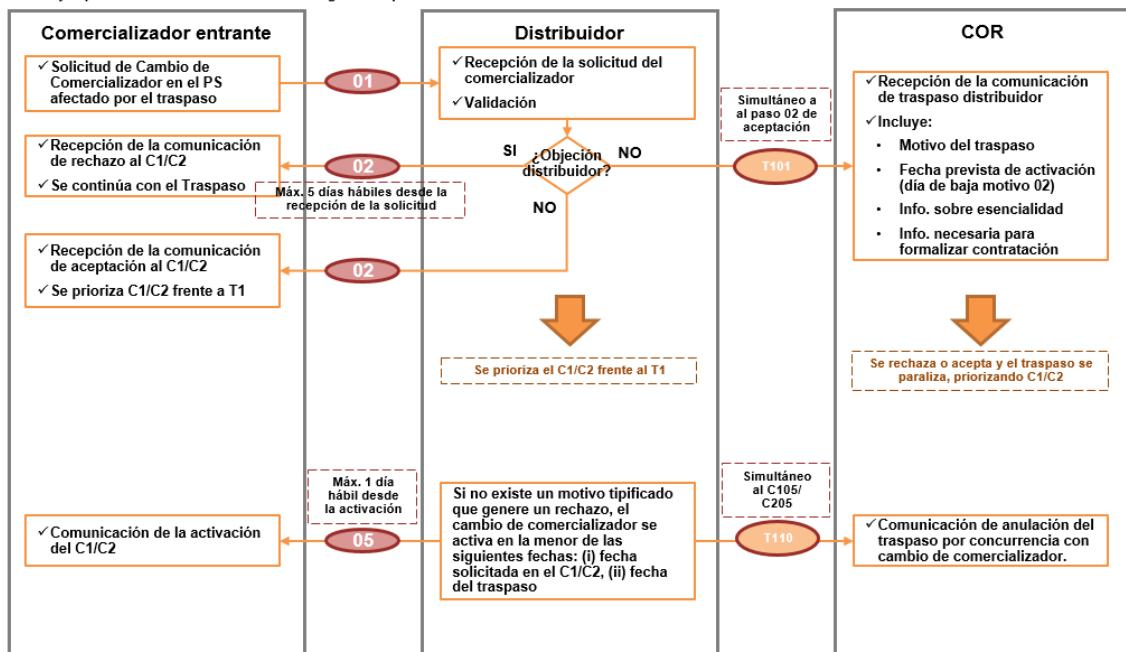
Comercializador entrante

Distribuidor

COR

✓ Solicitud de Cambio de Comercializador en el PS afectado por el traspaso

01

✓ Recepción de la solicitud del comercializador
✓ Validación

Simultáneo a al paso 02 de aceptación

✓ Recepción de la comunicación de traspaso distribuidor
✓ Incluye:
• Motivo del traspaso
• Fecha prevista de activación (día de baja motivo 02)
• Info. sobre esencialidad
• Info. necesaria para formalizar contratación

✓ Recepción de la comunicación de rechazo al C1/C2
✓ Se continúa con el Traspaso

02

SI

¿Objeción distribuidor?

NO

T101

Máx. 5 días hábiles desde la recepción de la solicitud

NO

✓ Recepción de la comunicación de aceptación al C1/C2
✓ Se prioriza C1/C2 frente a T1

02

Se prioriza el C1/C2 frente al T1

Se rechaza o acepta y el traspaso se paraliza, priorizando C1/C2

Máx. 1 día hábil desde la activación

Simultáneo al C105/ C205

✓ Comunicación de la activación del C1/C2

05

Si no existe un motivo tipificado que genere un rechazo, el cambio de comercializador se activa en la menor de las siguientes fechas: (i) fecha solicitada en el C1/C2, (ii) fecha del traspaso

T110

✓ Comunicación de anulación del traspaso por concurrencia con cambio de comercializador.